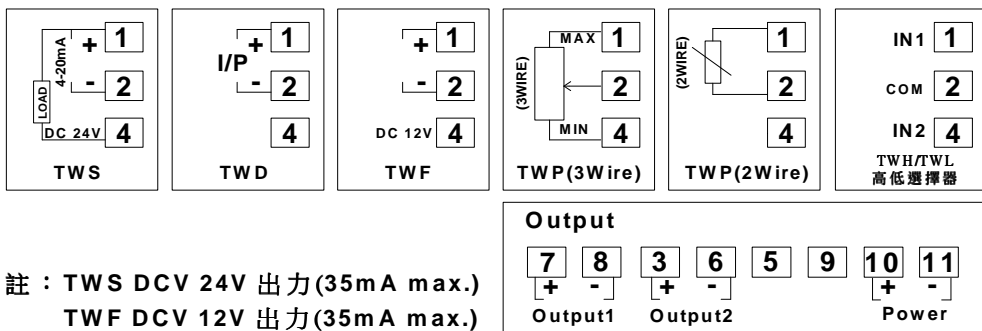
4-20mA
LOAD
+ 1
- 2
DC 24V 4
TWS

I/P
+ 1
- 2
4
TWD

+ 1
- 2
DC 12V 4
TWF

(3WIRE)
MAX 1
2
MIN 4
TWP(3Wire)

(2WIRE)
1
2
4
TWP(2Wire)

IN1 1
COM 2
IN2 4
TWH/TWL
高低選擇器

Output
7 8 3 6 5 9 10 11
+ - + - + -
Output1 Output2 Power

註：TWS DCV 24V 出力(35mA max.)
TWF DCV 12V 出力(35mA max.)